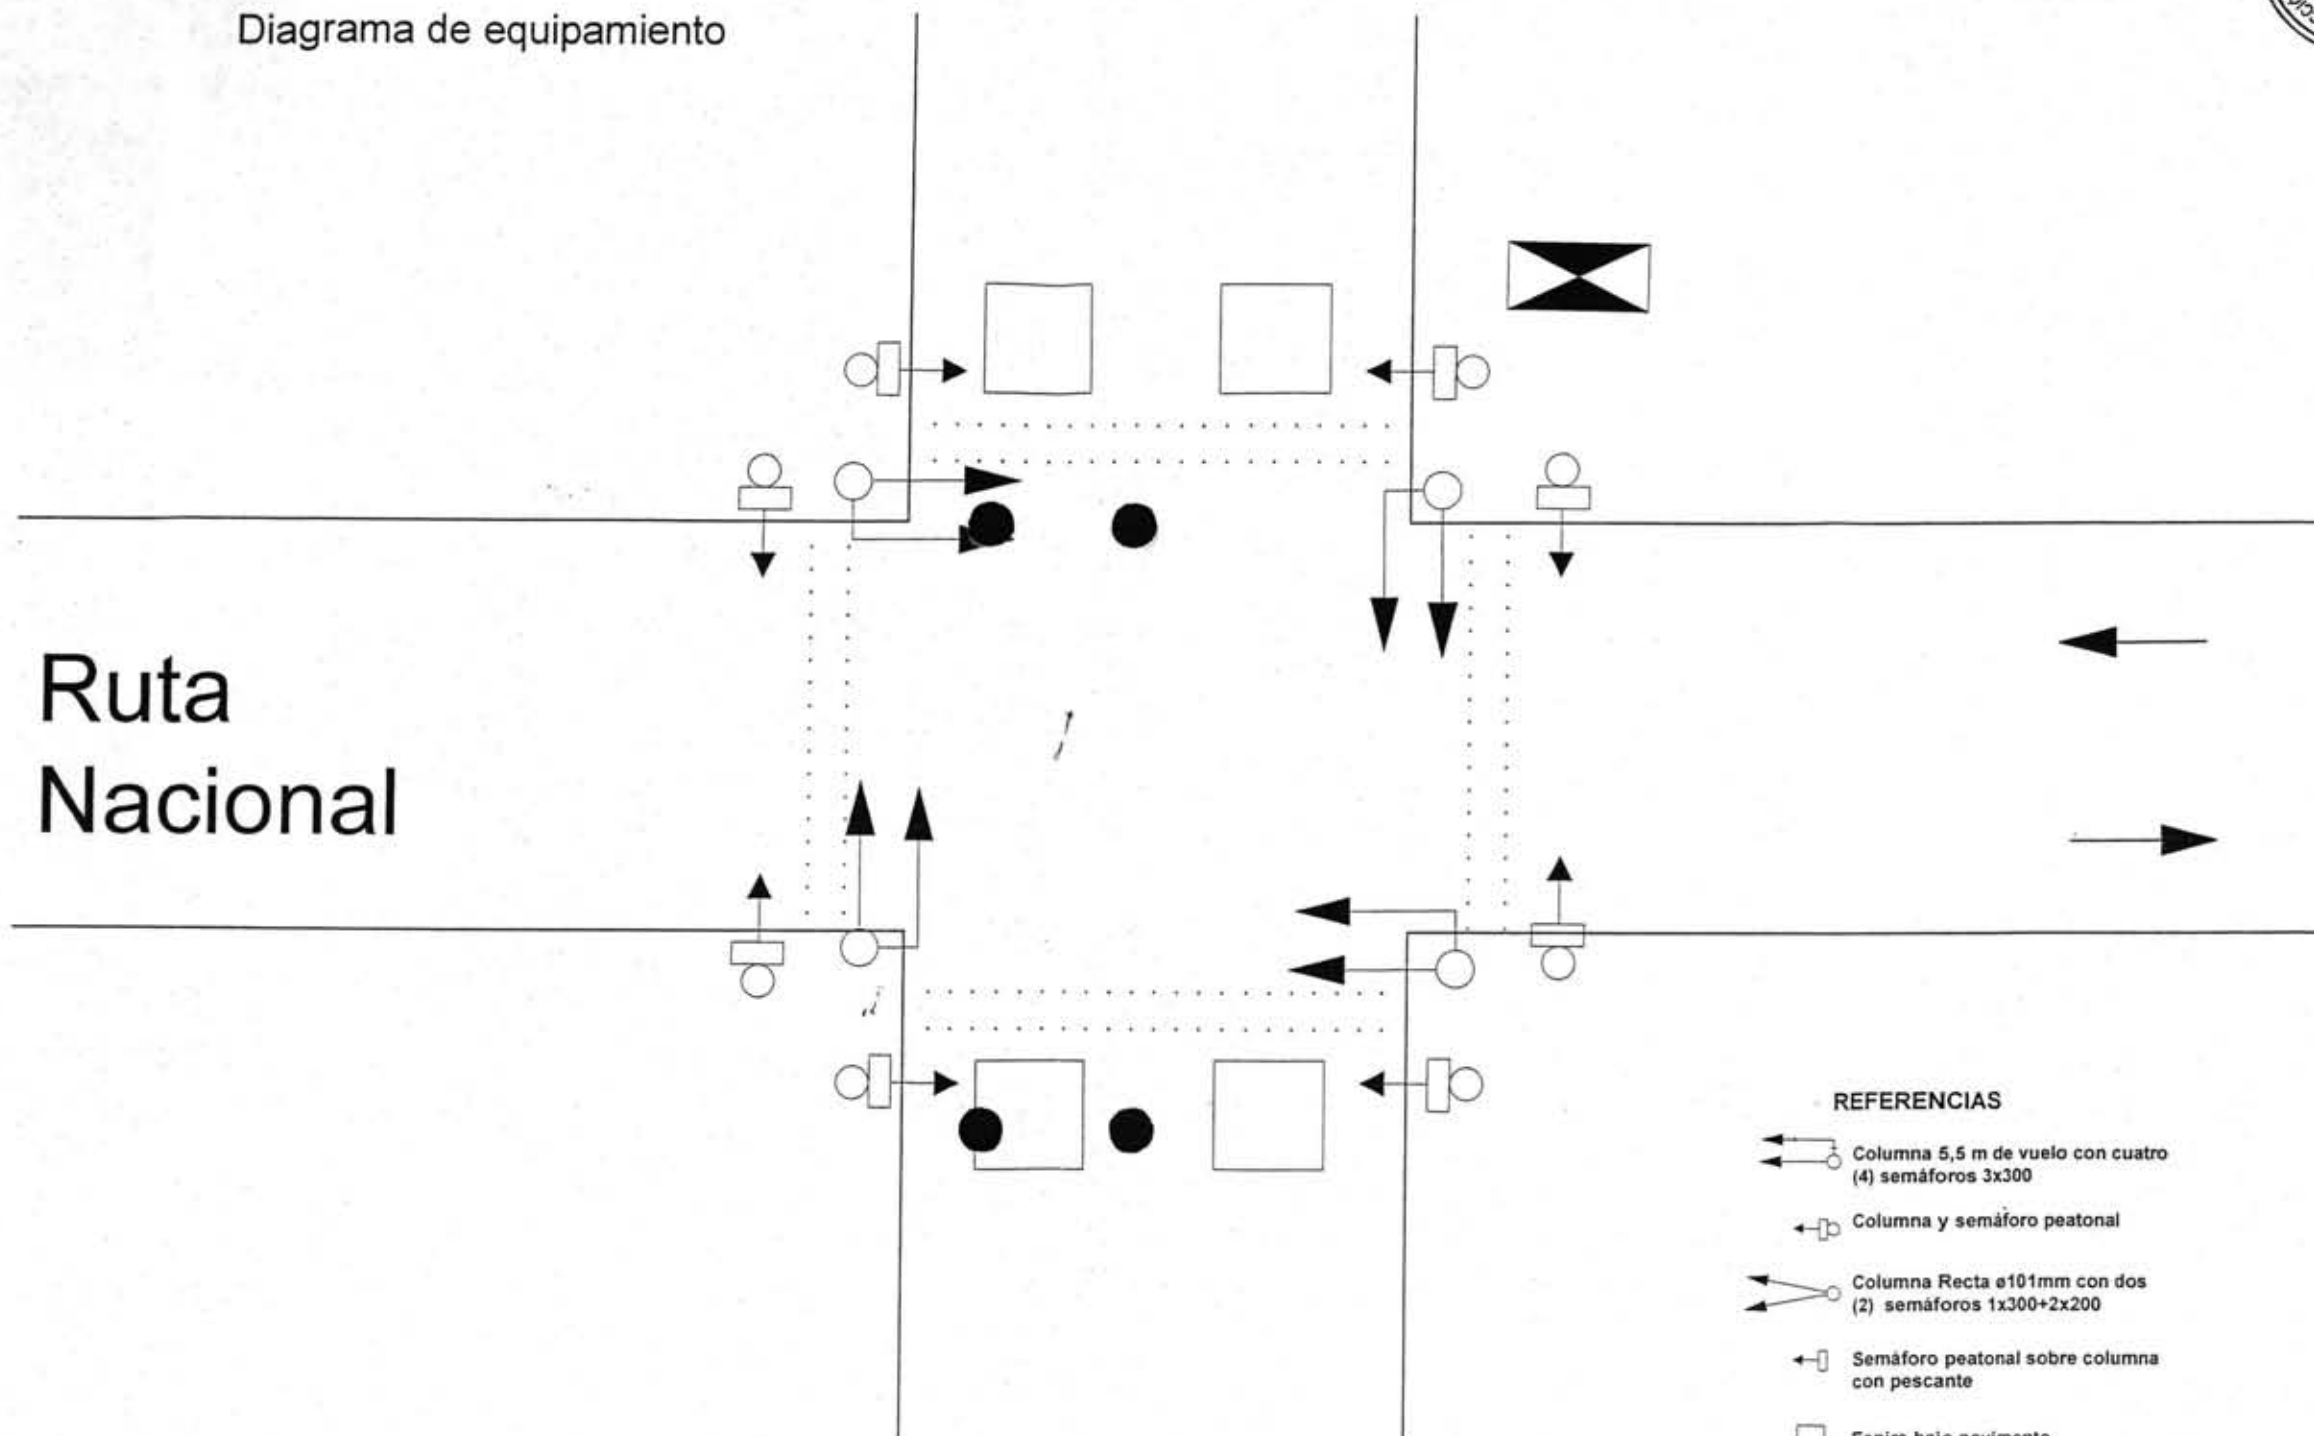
Diagrama de equipamiento

Ruta Nacional

REFERENCIAS

Columna 5,5 m de vuelo con cuatro (4) semáforos 3x300

Columna y semáforo peatonal

Columna Recta ø101mm con dos (2) semáforos 1x300+2x200

Semáforo peatonal sobre columna con pescante

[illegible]